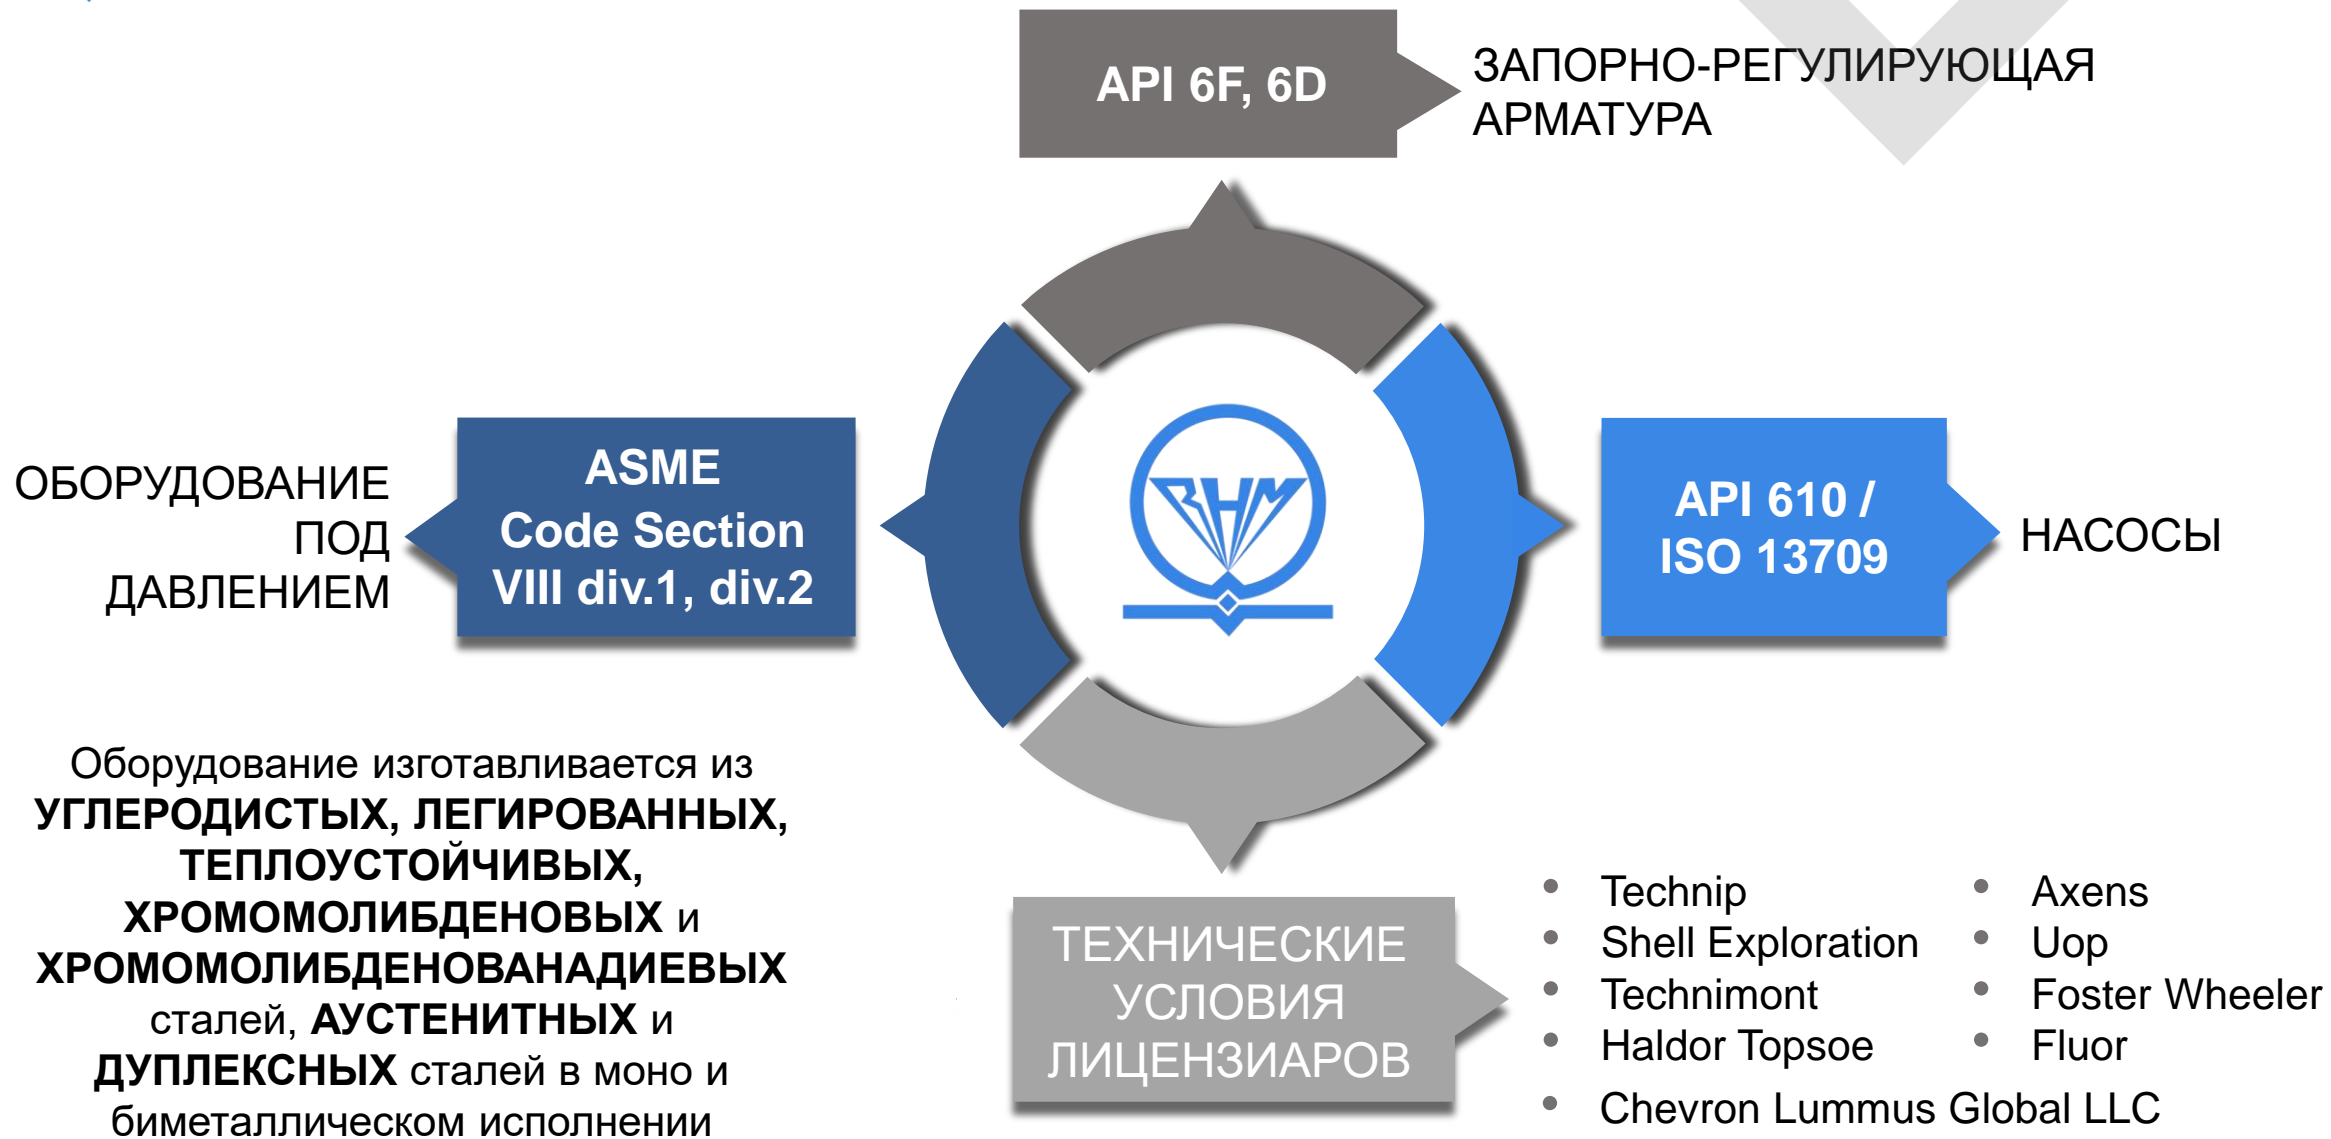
API 6F, 6D

ЗАПОРНО-РЕГУЛИРУЮЩАЯ АРМАТУРА

ОБОРУДОВАНИЕ ПОД ДАВЛЕНИЕМ

ASME Code Section VIII div.1, div.2

ВНМ

API 610 / ISO 13709

НАСОСЫ

Оборудование изготавливается из **УГЛЕРОДИСТЫХ, ЛЕГИРОВАННЫХ, ТЕПЛОУСТОЙЧИВЫХ, ХРОМОМОЛИБДЕНОВЫХ** и **ХРОМОМОЛИБДЕНОВАНАДИЕВЫХ** сталей, **АУСТЕНИТНЫХ** и **ДУПЛЕКСНЫХ** сталей в моно и биметаллическом исполнении

ТЕХНИЧЕСКИЕ УСЛОВИЯ ЛИЦЕНЗИАРОВ

- Technip
- Shell Exploration
- Technimont
- Haldor Topsoe
- Chevron Lummus Global LLC

- Axens
- Uop
- Foster Wheeler
- Fluor